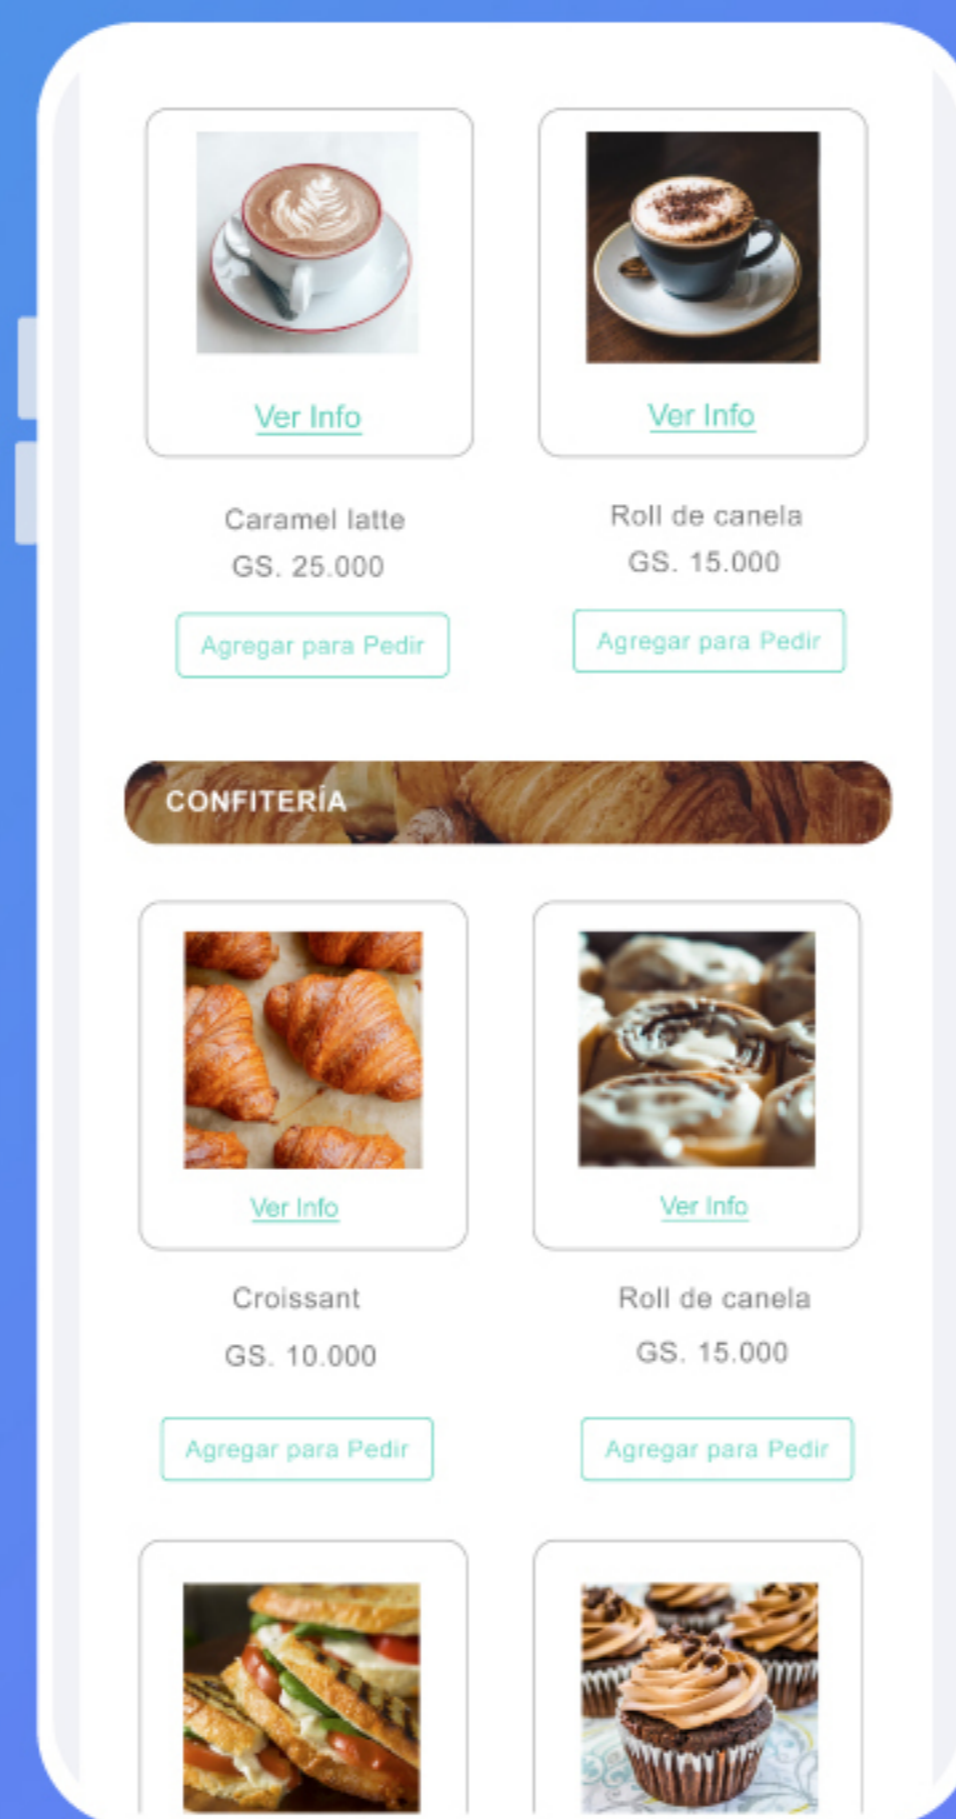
Ver Info

Caramel latte
GS. 25.000

Agregar para Pedir

Ver Info

Roll de canela
GS. 15.000

Agregar para Pedir

CONFITERÍA

Ver Info

Croissant
GS. 10.000

Agregar para Pedir

Ver Info

Roll de canela
GS. 15.000

Agregar para Pedir